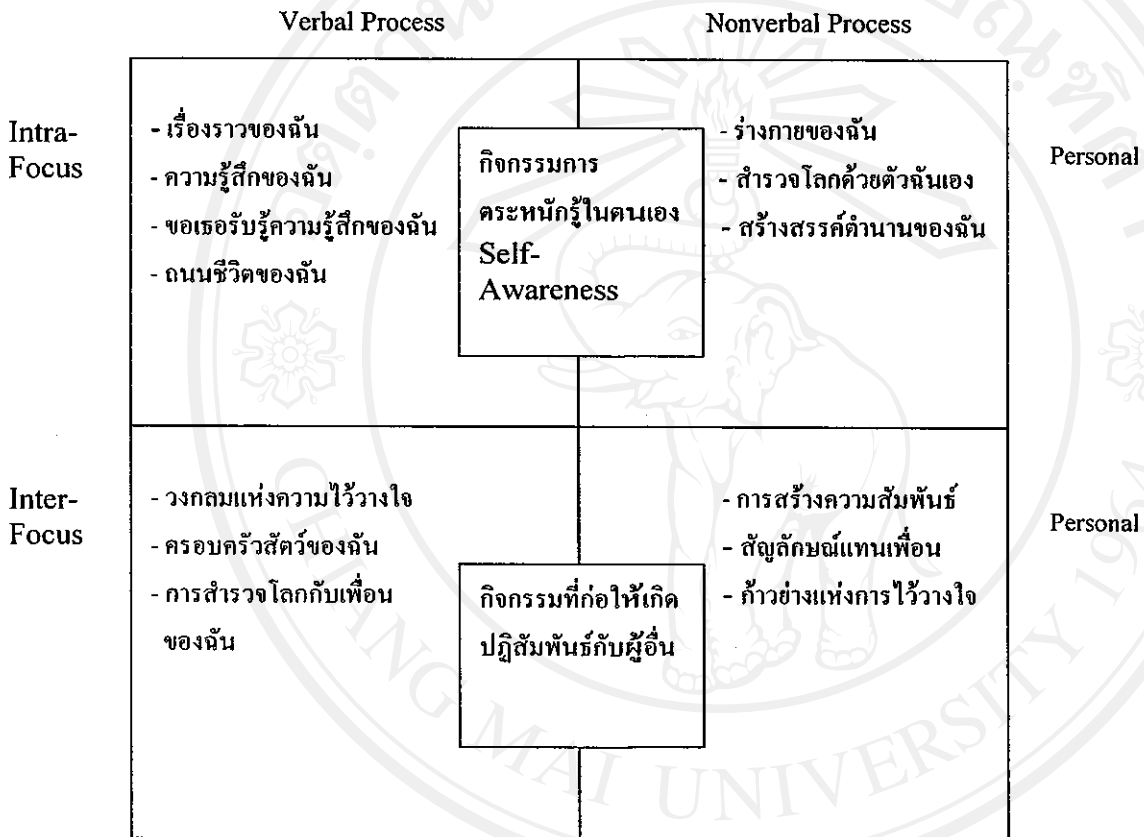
Verbal Process

Nonverbal Process

Intra-Focus

- เรื่องราวของฉัน
- ความรู้สึกของฉัน
- ขอเธอรับรู้ความรู้สึกของฉัน
- ถนนชีวิตของฉัน

กิจกรรมการตระหนักรู้ในตนเอง Self-Awareness

- ร่างกายของฉัน
- สำรวจโลกด้วยตัวฉันเอง
- สร้างสรรค์ตำนานของฉัน

Personal

Inter-Focus

- วงกลมแห่งความไว้วางใจ
- ครอบครัวสัตว์ของฉัน
- การสำรวจโลกกับเพื่อนของฉัน

กิจกรรมที่ก่อให้เกิดปฏิสัมพันธ์กับผู้อื่น

- การสร้างความสัมพันธ์
- สัญลักษณ์แทนเพื่อน
- ก้าวย่างแห่งการไว้วางใจ

Personal

CHIANG MAI UNIVERSITY